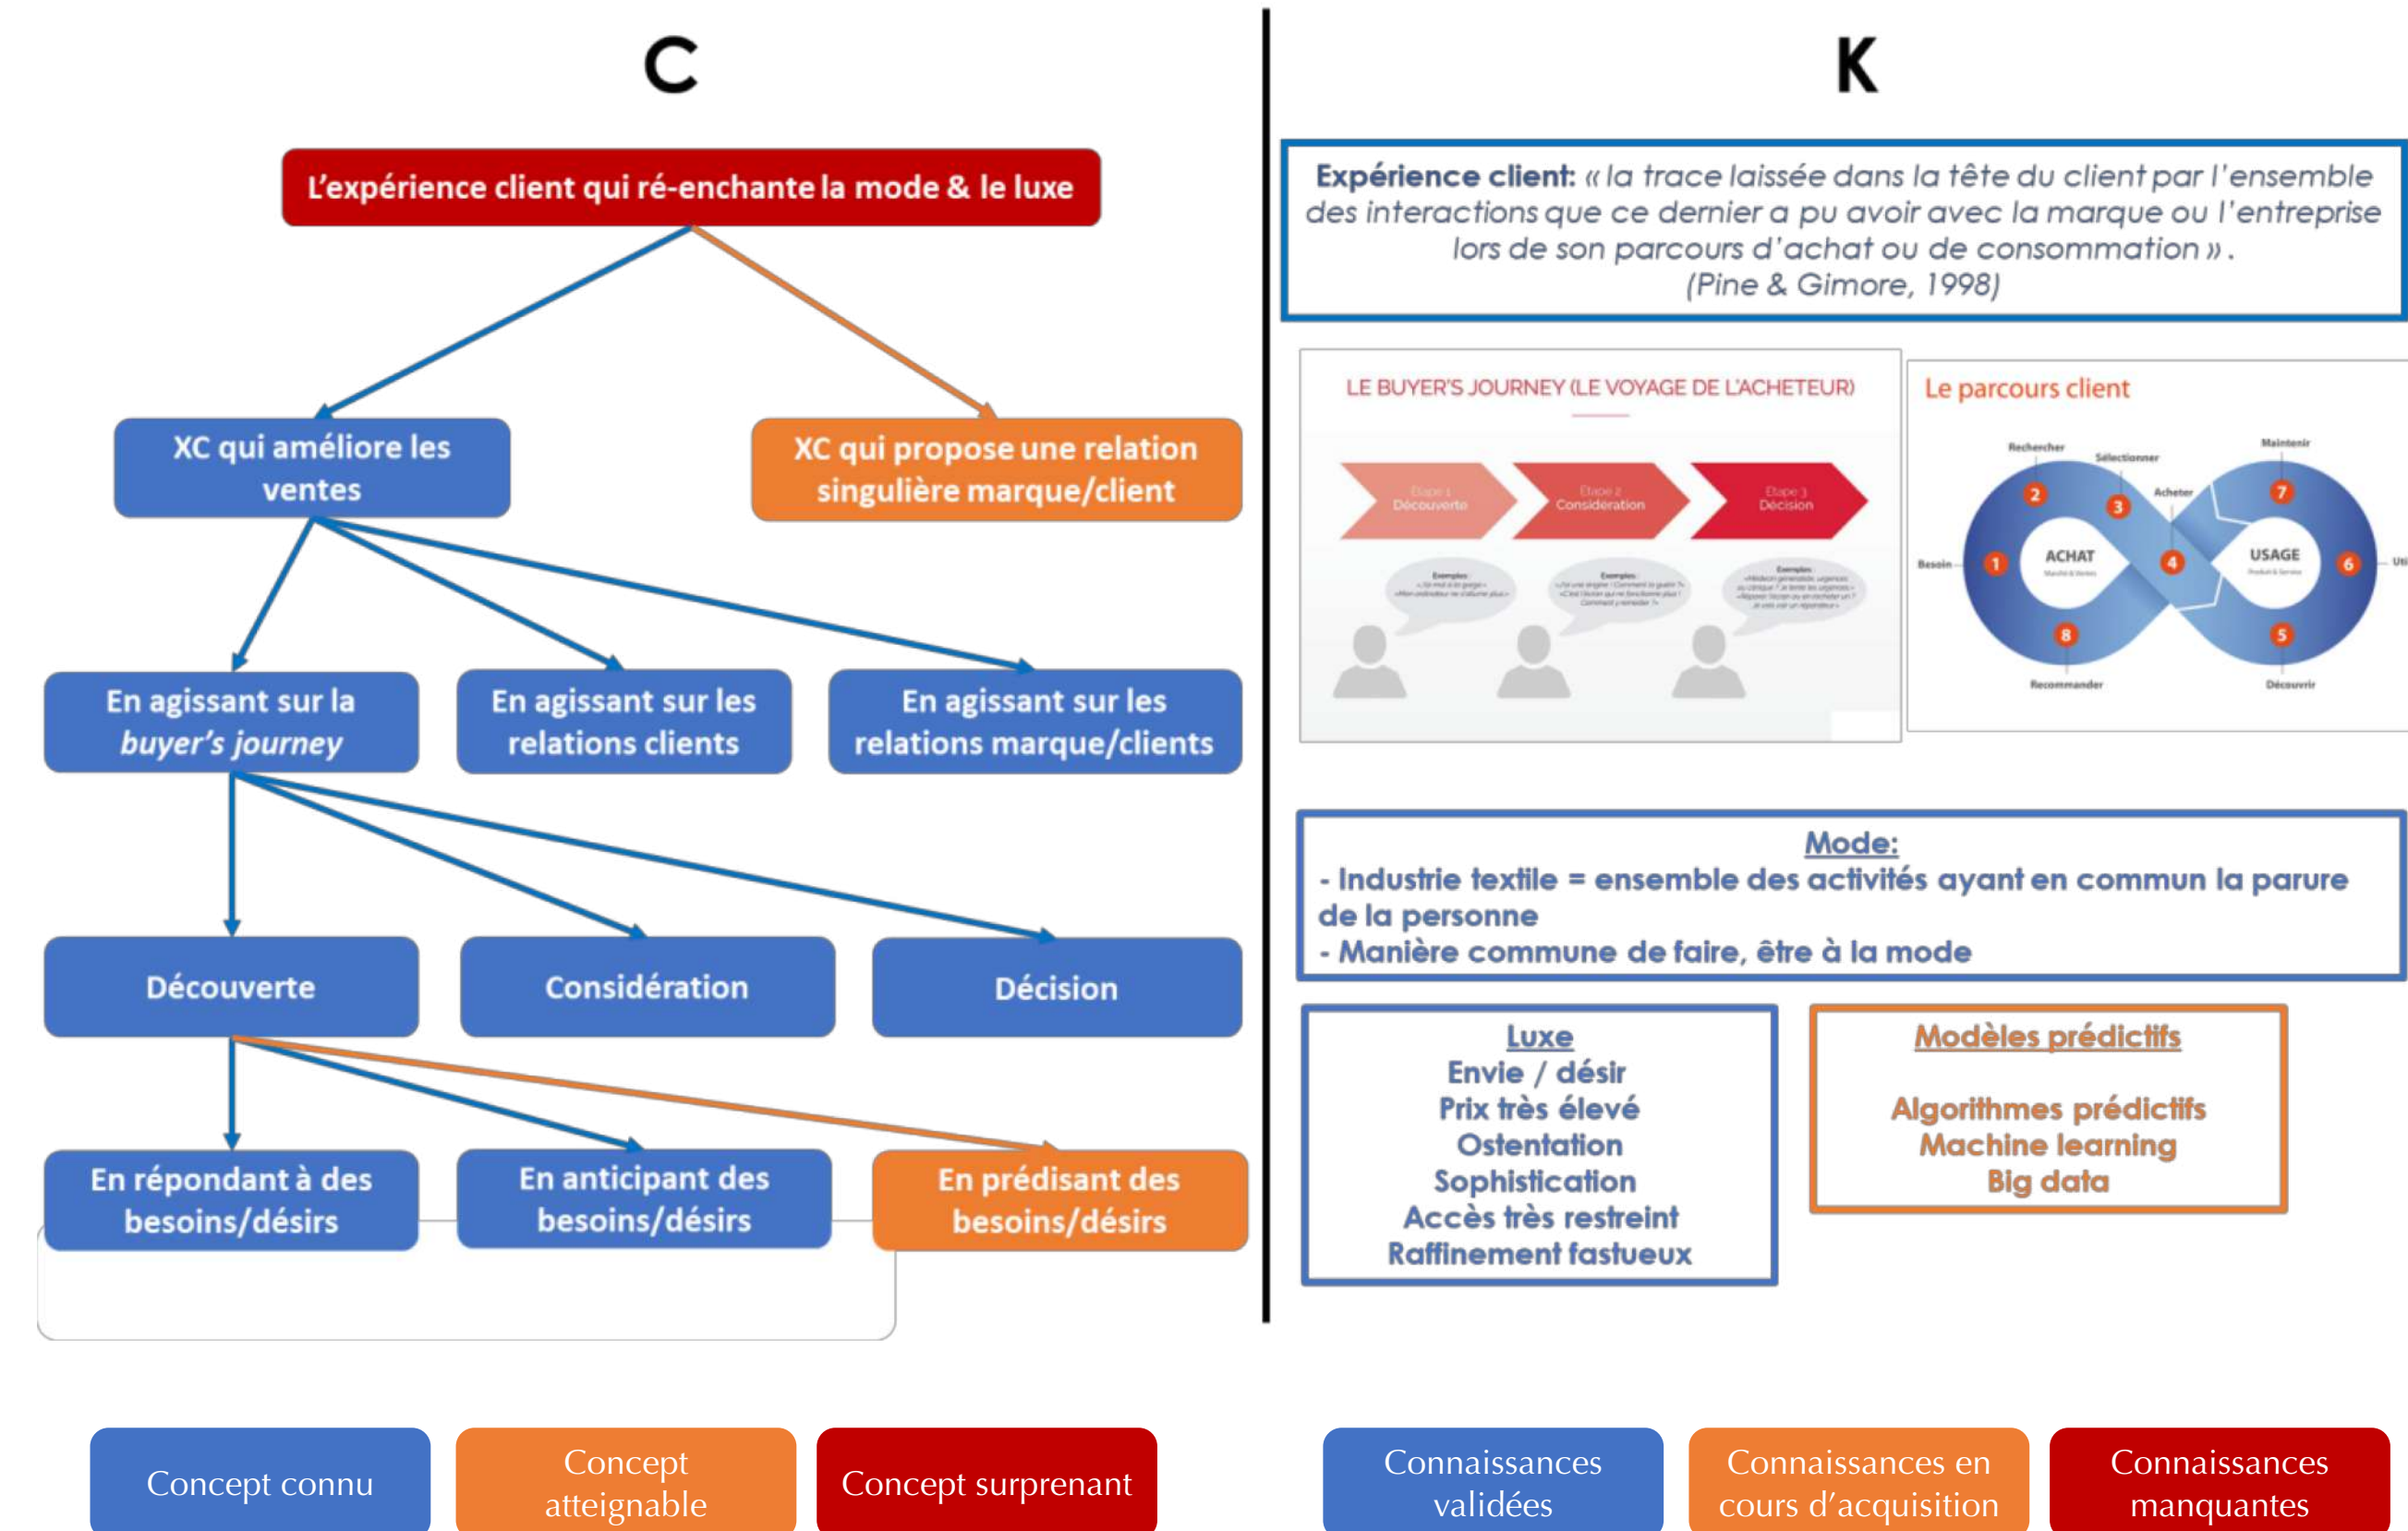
C

L'expérience client qui ré-enchante la mode & le luxe

XC qui améliore les ventes

XC qui propose une relation singulière marque/client

En agissant sur la *buyer's journey*

En agissant sur les relations clients

En agissant sur les relations marque/clients

Découverte

Considération

Décision

En répondant à des besoins/désirs

En anticipant des besoins/désirs

En prédisant des besoins/désirs

K

**Expérience client:** « *la trace laissée dans la tête du client par l'ensemble des interactions que ce dernier a pu avoir avec la marque ou l'entreprise lors de son parcours d'achat ou de consommation* ». *(Pine & Gimore, 1998)*

LE BUYER'S JOURNEY (LE VOYAGE DE L'ACHETEUR)

Étape 1 Découverte

Étape 2 Considération

Étape 3 Décision

Exemples: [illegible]

Exemples: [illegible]

Exemples: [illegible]

Le parcours client

Rechercher

Sélectionner

Acheter

Maintenir

Besoin

ACHAT

USAGE

Uti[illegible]

Recommander

Découvrir

1 2 3 4 5 6 7 8

Mode:
- Industrie textile = ensemble des activités ayant en commun la parure de la personne
- Manière commune de faire, être à la mode

Luxe
Envie / désir
Prix très élevé
Ostentation
Sophistication
Accès très restreint
Raffinement fastueux

Modèles prédictifs

Algorithmes prédictifs
Machine learning
Big data

Concept connu

Concept atteignable

Concept surprenant

Connaissances validées

Connaissances en cours d'acquisition

Connaissances manquantes